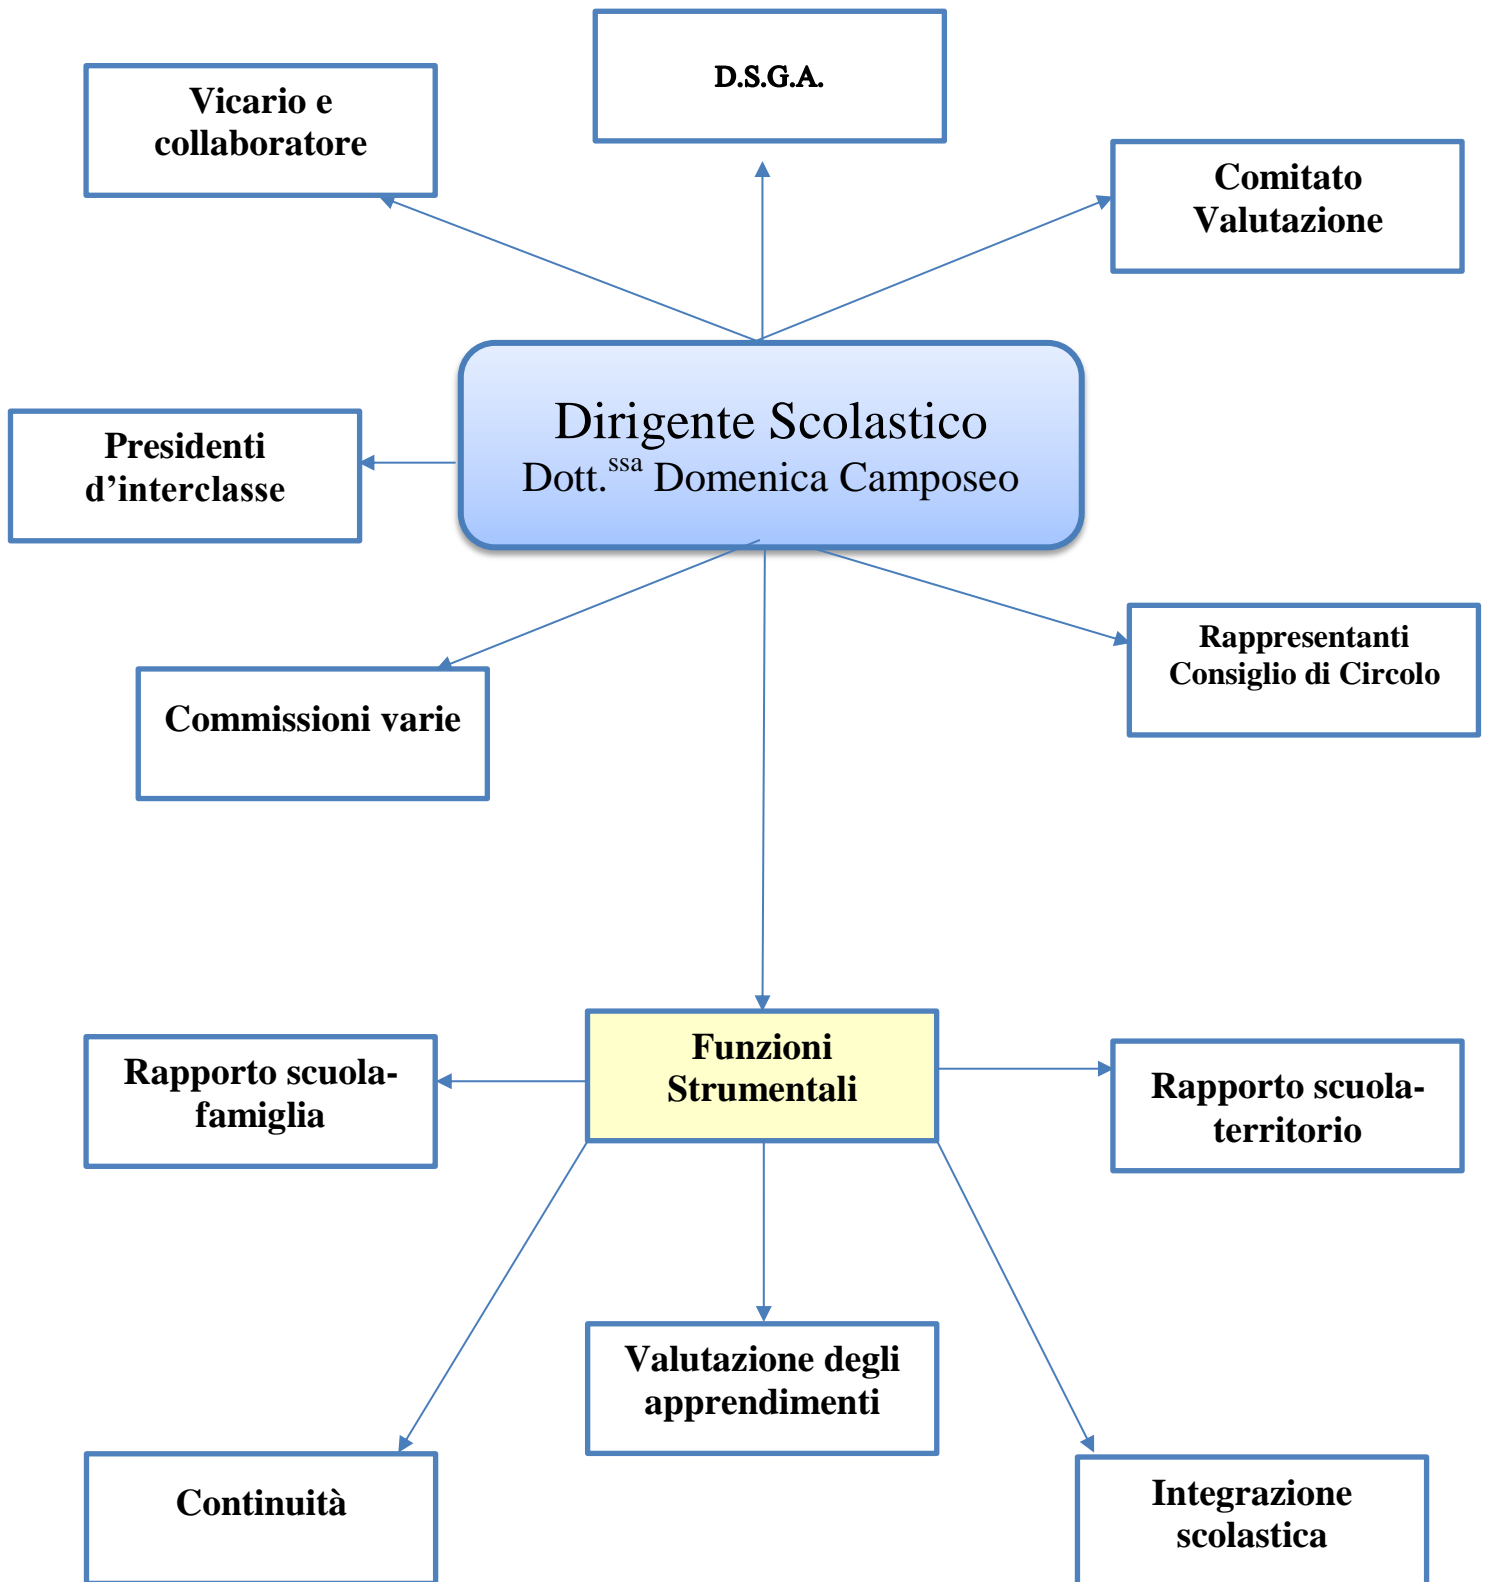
D.S.G.A.

Vicario e collaboratore

Comitato Valutazione

Dirigente Scolastico
Dott.$^{ssa}$ Domenica Camposeo

Presidenti d’interclasse

Commissioni varie

Rappresentanti Consiglio di Circolo

Funzioni Strumentali

Rapporto scuola-famiglia

Rapporto scuola-territorio

Valutazione degli apprendimenti

Continuità

Integrazione scolastica